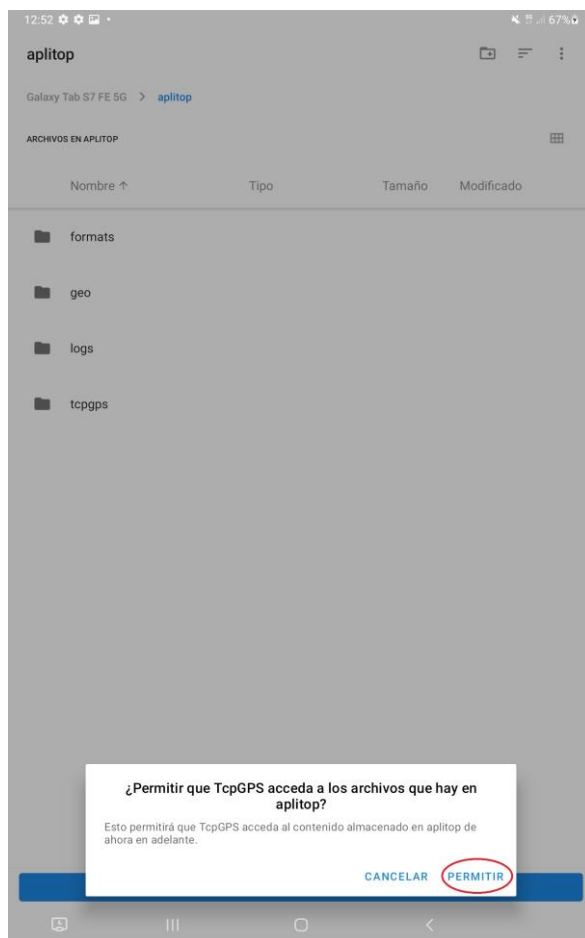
12:52

67%

aplitop

Galaxy Tab S7 FE 5G > aplitop

ARCHIVOS EN APLITOP

Nombre ↑ Tipo Tamaño Modificado

formats

geo

logs

tcpgps

¿Permitir que TcpGPS acceda a los archivos que hay en aplitop?

Esto permitirá que TcpGPS acceda al contenido almacenado en aplitop de ahora en adelante.

CANCELAR PERMITIR